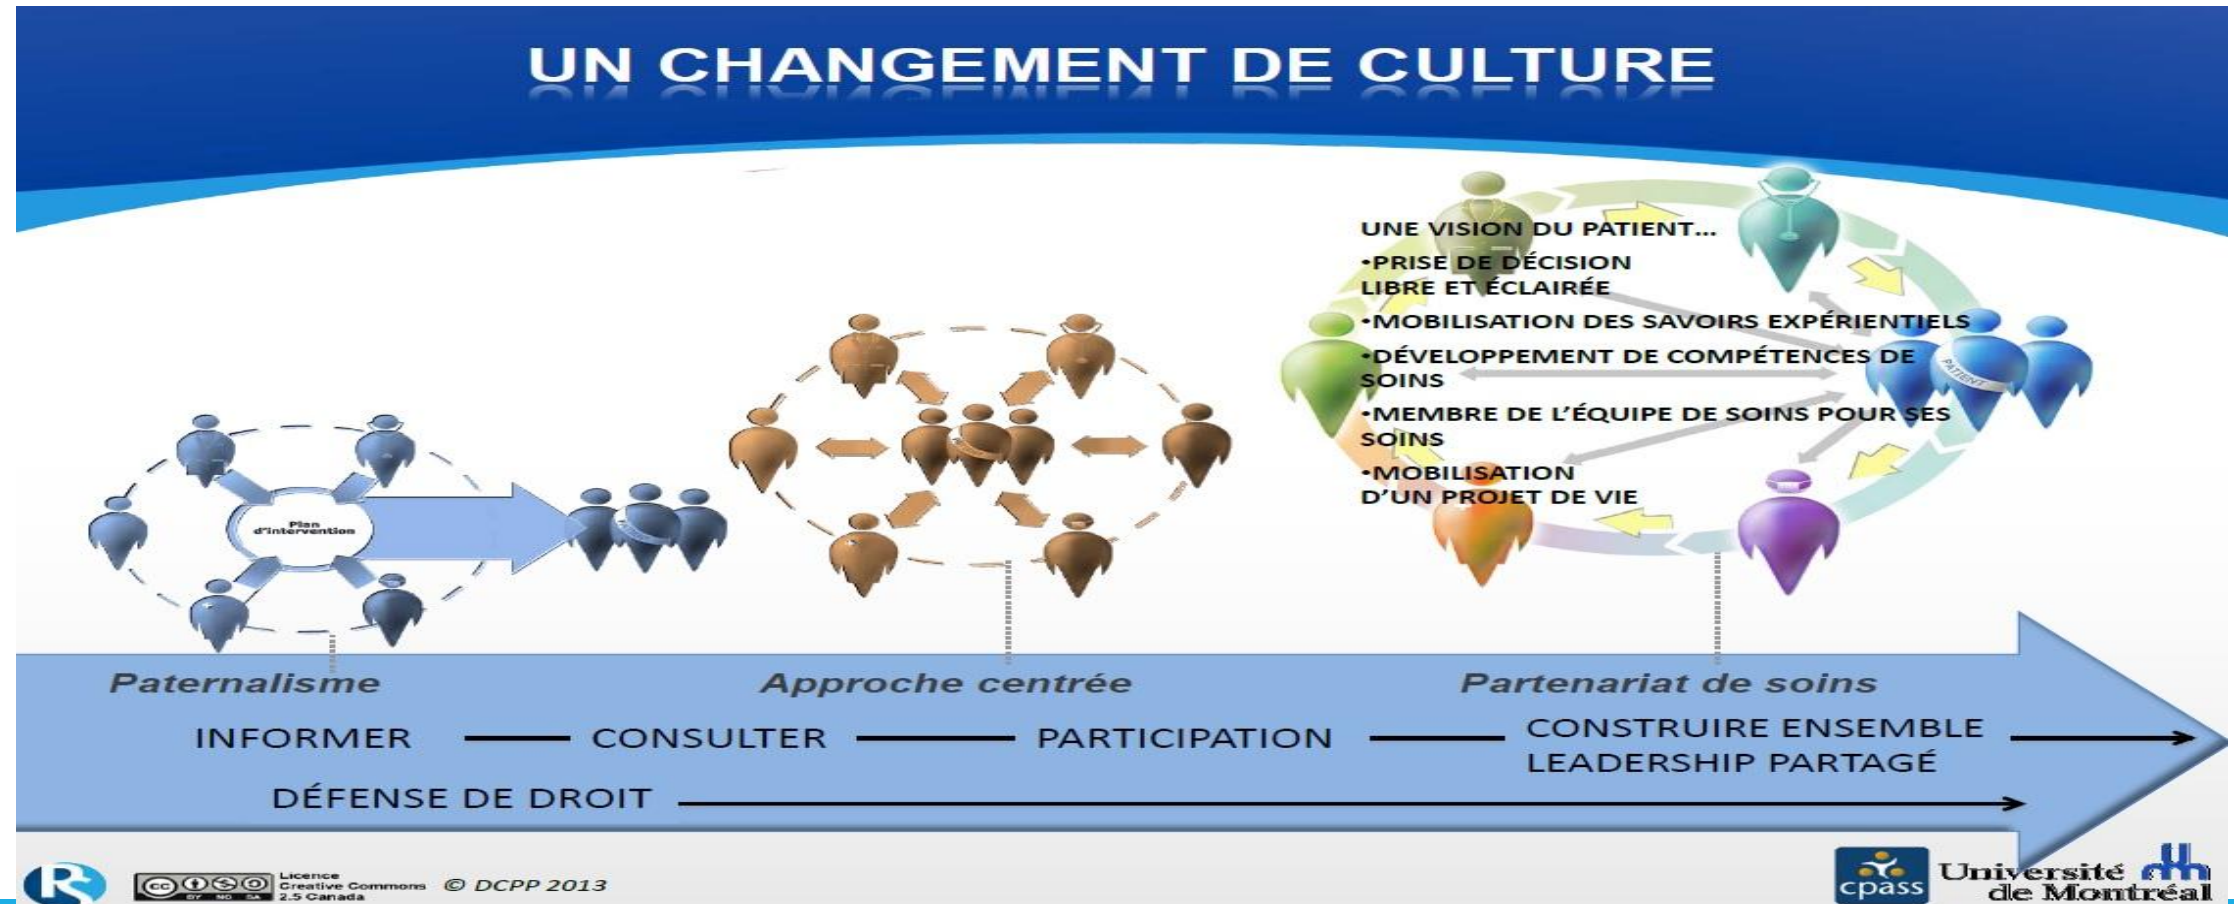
UN CHANGEMENT DE CULTURE

Plan d'intervention

UNE VISION DU PATIENT…
•PRISE DE DÉCISION LIBRE ET ÉCLAIRÉE
•MOBILISATION DES SAVOIRS EXPÉRIENTIELS
•DÉVELOPPEMENT DE COMPÉTENCES DE SOINS
•MEMBRE DE L'ÉQUIPE DE SOINS POUR SES SOINS
•MOBILISATION D'UN PROJET DE VIE

PATIENT

Paternalisme
Approche centrée
Partenariat de soins

INFORMER — CONSULTER — PARTICIPATION — CONSTRUIRE ENSEMBLE LEADERSHIP PARTAGÉ

DÉFENSE DE DROIT

Licence Creative Commons 2.5 Canada © DCPP 2013

cpass Université de Montréal